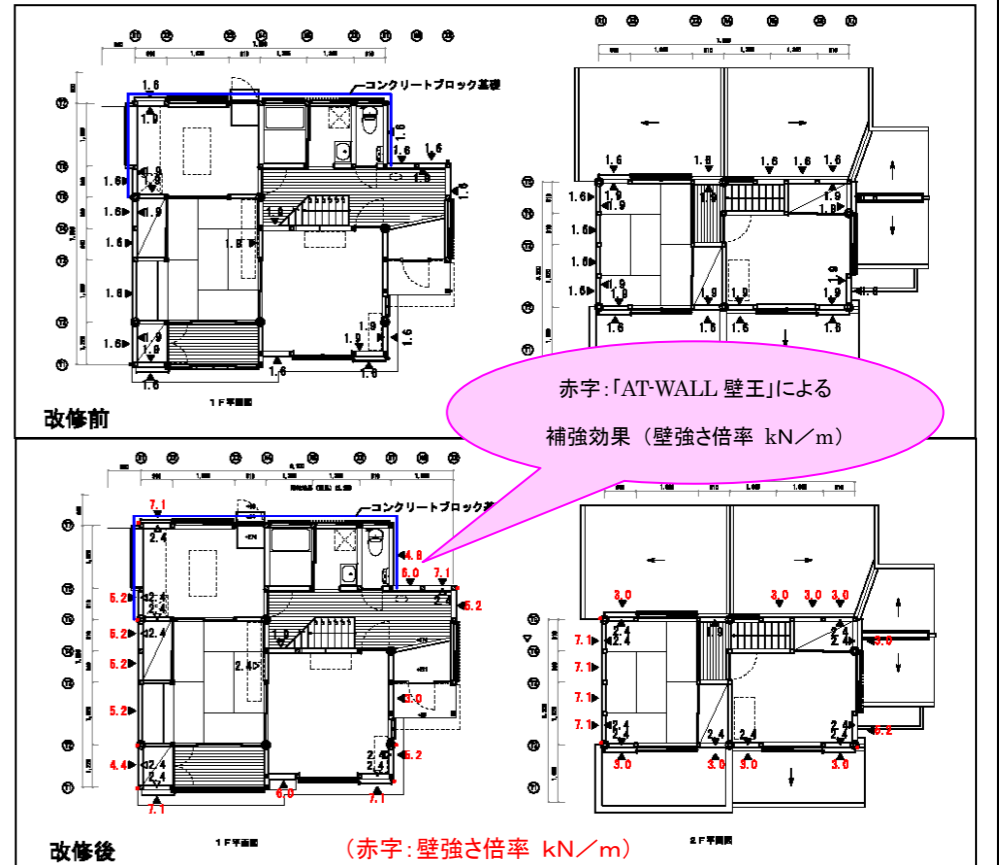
コンクリートブロック基礎

1.6
1.9
1.6
1.6
1.6
1.6
1.9
1.6
1.6
1.6
1.6
1.6
1.9
1.6
1.9
1.6
1.6
1.6
1.9
1.6
1.6

1F平面図

改修前

1.6
1.6
1.6
1.6
1.6
1.6
1.9
1.9
1.6
1.6
1.6
1.9
1.6
1.9
1.6
1.6
1.6
1.6

赤字:「AT-WALL 壁王」による

補強効果（壁強さ倍率 kN／m）

コンクリートブロック基礎

7.1
2.4
5.2
2.4
5.2
2.4
5.2
2.4
5.2
4.4
2.4
7.1
4.8
6.0
7.1
2.4
5.2
1.9
2.4
3.0
2.4
5.2
6.0
7.1

1F平面図

3.0
3.0
3.0
3.0
7.1
2.4
7.1
7.1
7.1
2.4
1.9
2.4
3.0
2.4
3.0
3.0
3.0
3.0
5.2

2F平面図

改修後

（赤字:壁強さ倍率 kN／m）